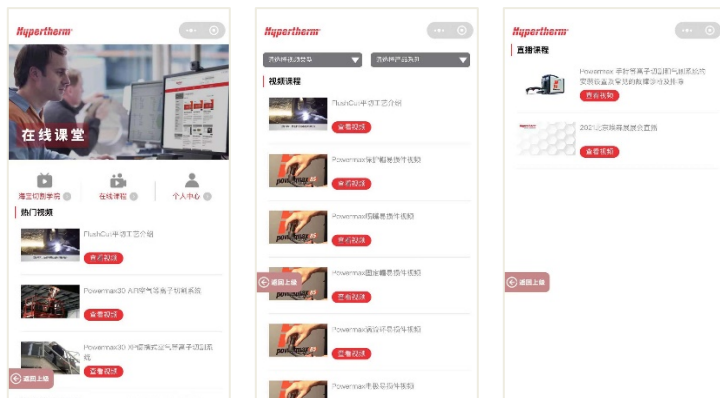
Hypertherm

在线课堂

海宝切割学院　在线课程　个人中心

热门视频

FlashCut中切工艺介绍
查看视频

Powermax30 AIR空气等离子切割系统
查看视频

Powermax30 XP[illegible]
查看视频

返回上级

Hypertherm

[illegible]　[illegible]

视频课程

FlashCut中切工艺介绍
查看视频

Powermax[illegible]
查看视频

Powermax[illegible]
查看视频

Powermax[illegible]
查看视频

Powermax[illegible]
查看视频

Powermax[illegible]

返回上级

Hypertherm

直播课程

Powermax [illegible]
查看视频

2020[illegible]
查看视频

返回上级